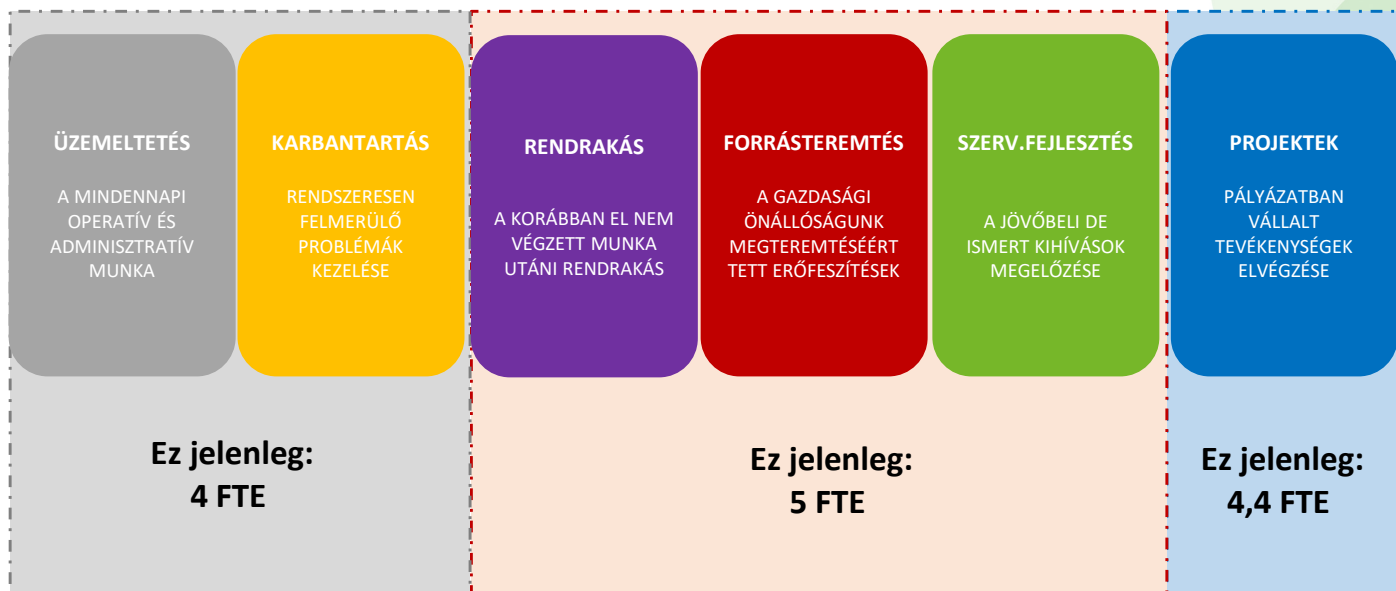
ÜZEMELTETÉS

A MINDENNAPI OPERATÍV ÉS ADMINISZTRATÍV MUNKA

KARBANTARTÁS

RENDSZERESEN FELMERÜLŐ PROBLÉMÁK KEZELÉSE

RENDRAKÁS

A KORÁBBAN EL NEM VÉGZETT MUNKA UTÁNI RENDRAKÁS

FORRÁSTEREMTÉS

A GAZDASÁGI ÖNÁLLÓSÁGUNK MEGTEREMTÉSÉÉRT TETT ERŐFESZÍTÉSEK

SZERV.FEJLESZTÉS

A JÖVŐBELI DE ISMERT KIHÍVÁSOK MEGELŐZÉSE

PROJEKTEK

PÁLYÁZATBAN VÁLLALT TEVÉKENYSÉGEK ELVÉGZÉSE

Ez jelenleg: 4 FTE

Ez jelenleg: 5 FTE

Ez jelenleg: 4,4 FTE